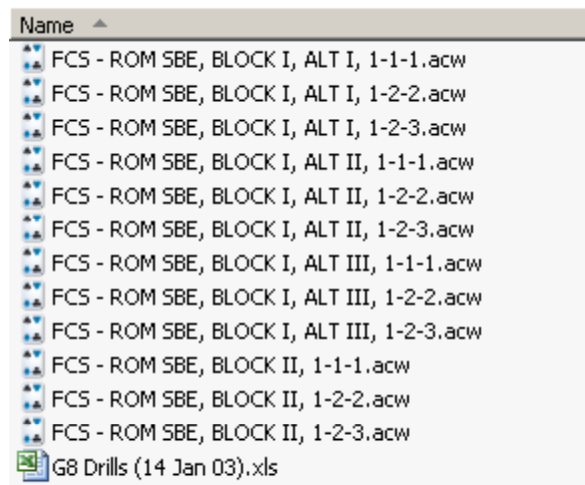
Name

FCS - ROM SBE, BLOCK I, ALT I, 1-1-1.acw
FCS - ROM SBE, BLOCK I, ALT I, 1-2-2.acw
FCS - ROM SBE, BLOCK I, ALT I, 1-2-3.acw
FCS - ROM SBE, BLOCK I, ALT II, 1-1-1.acw
FCS - ROM SBE, BLOCK I, ALT II, 1-2-2.acw
FCS - ROM SBE, BLOCK I, ALT II, 1-2-3.acw
FCS - ROM SBE, BLOCK I, ALT III, 1-1-1.acw
FCS - ROM SBE, BLOCK I, ALT III, 1-2-2.acw
FCS - ROM SBE, BLOCK I, ALT III, 1-2-3.acw
FCS - ROM SBE, BLOCK II, 1-1-1.acw
FCS - ROM SBE, BLOCK II, 1-2-2.acw
FCS - ROM SBE, BLOCK II, 1-2-3.acw
G8 Drills (14 Jan 03).xls